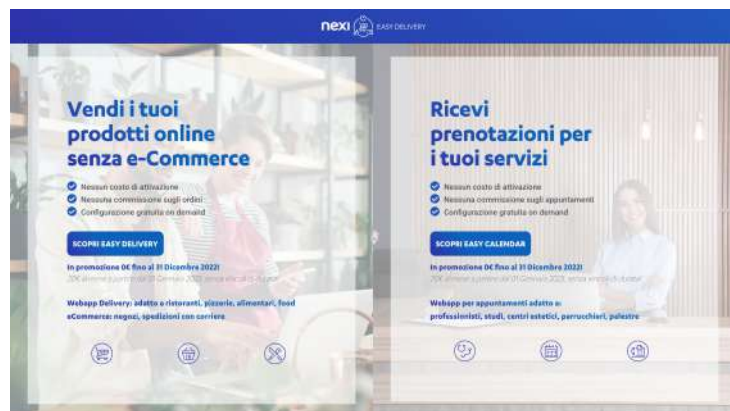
nexi EASY DELIVERY

Vendi i tuoi prodotti online senza e-Commerce

Nessun costo di attivazione
Nessuna commissione sugli ordini
Configurazione gratuita on demand

SCOPRI EASY DELIVERY

In promozione 0€ fino al 31 Dicembre 2022!
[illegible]

Webapp Delivery: adatto a ristoranti, pizzerie, alimentari, food
eCommerce: negozi, spedizioni con corriere

Ricevi prenotazioni per i tuoi servizi

Nessun costo di attivazione
Nessuna commissione sugli appuntamenti
Configurazione gratuita on demand

SCOPRI EASY CALENDAR

In promozione 0€ fino al 31 Dicembre 2022!
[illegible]

Webapp per appuntamenti adatto a:
professionisti, studi, centri estetici, parrucchieri, palestre